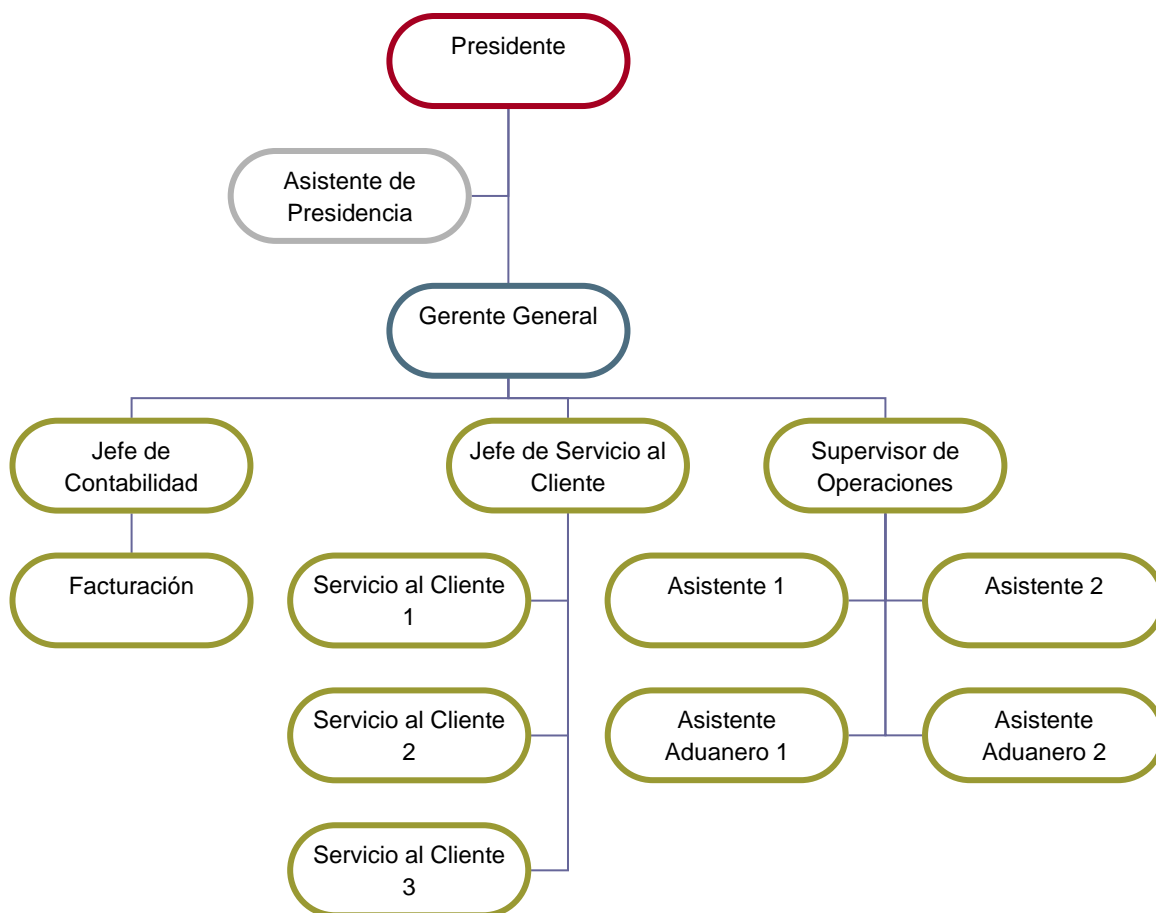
Presidente

Asistente de Presidencia

Gerente General

Jefe de Contabilidad

Facturación

Jefe de Servicio al Cliente

Servicio al Cliente 1

Servicio al Cliente 2

Servicio al Cliente 3

Supervisor de Operaciones

Asistente 1

Asistente 2

Asistente Aduanero 1

Asistente Aduanero 2